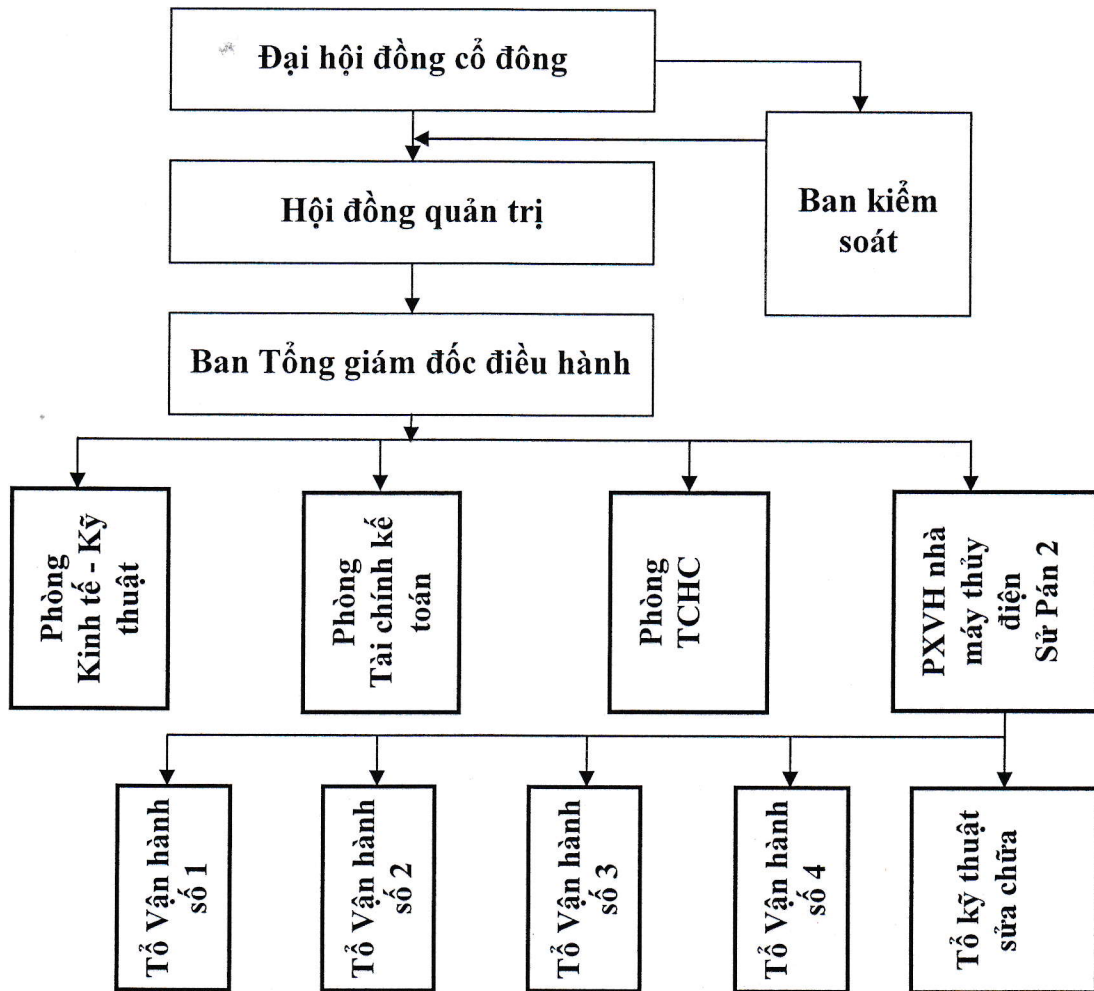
Đại hội đồng cổ đông

Ban kiểm soát

Hội đồng quản trị

Ban Tổng giám đốc điều hành

Phòng Kinh tế - Kỹ thuật

Phòng Tài chính kế toán

Phòng TCHC

PXVH nhà máy thủy điện Sử Pán 2

Tổ Vận hành số 1

Tổ Vận hành số 2

Tổ Vận hành số 3

Tổ Vận hành số 4

Tổ kỹ thuật sửa chữa